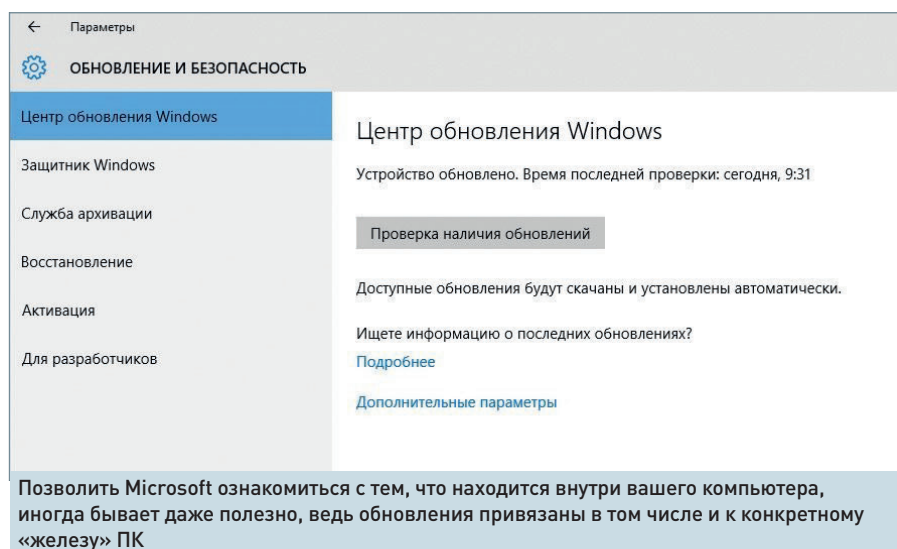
←
Параметры

ОБНОВЛЕНИЕ И БЕЗОПАСНОСТЬ

Центр обновления Windows

Защитник Windows

Служба архивации

Восстановление

Активация

Для разработчиков

Центр обновления Windows

Устройство обновлено. Время последней проверки: сегодня, 9:31

Проверка наличия обновлений

Доступные обновления будут скачаны и установлены автоматически.

Ищете информацию о последних обновлениях?
Подробнее

Дополнительные параметры

Позволить Microsoft ознакомиться с тем, что находится внутри вашего компьютера, иногда бывает даже полезно, ведь обновления привязаны в том числе и к конкретному «железу» ПК